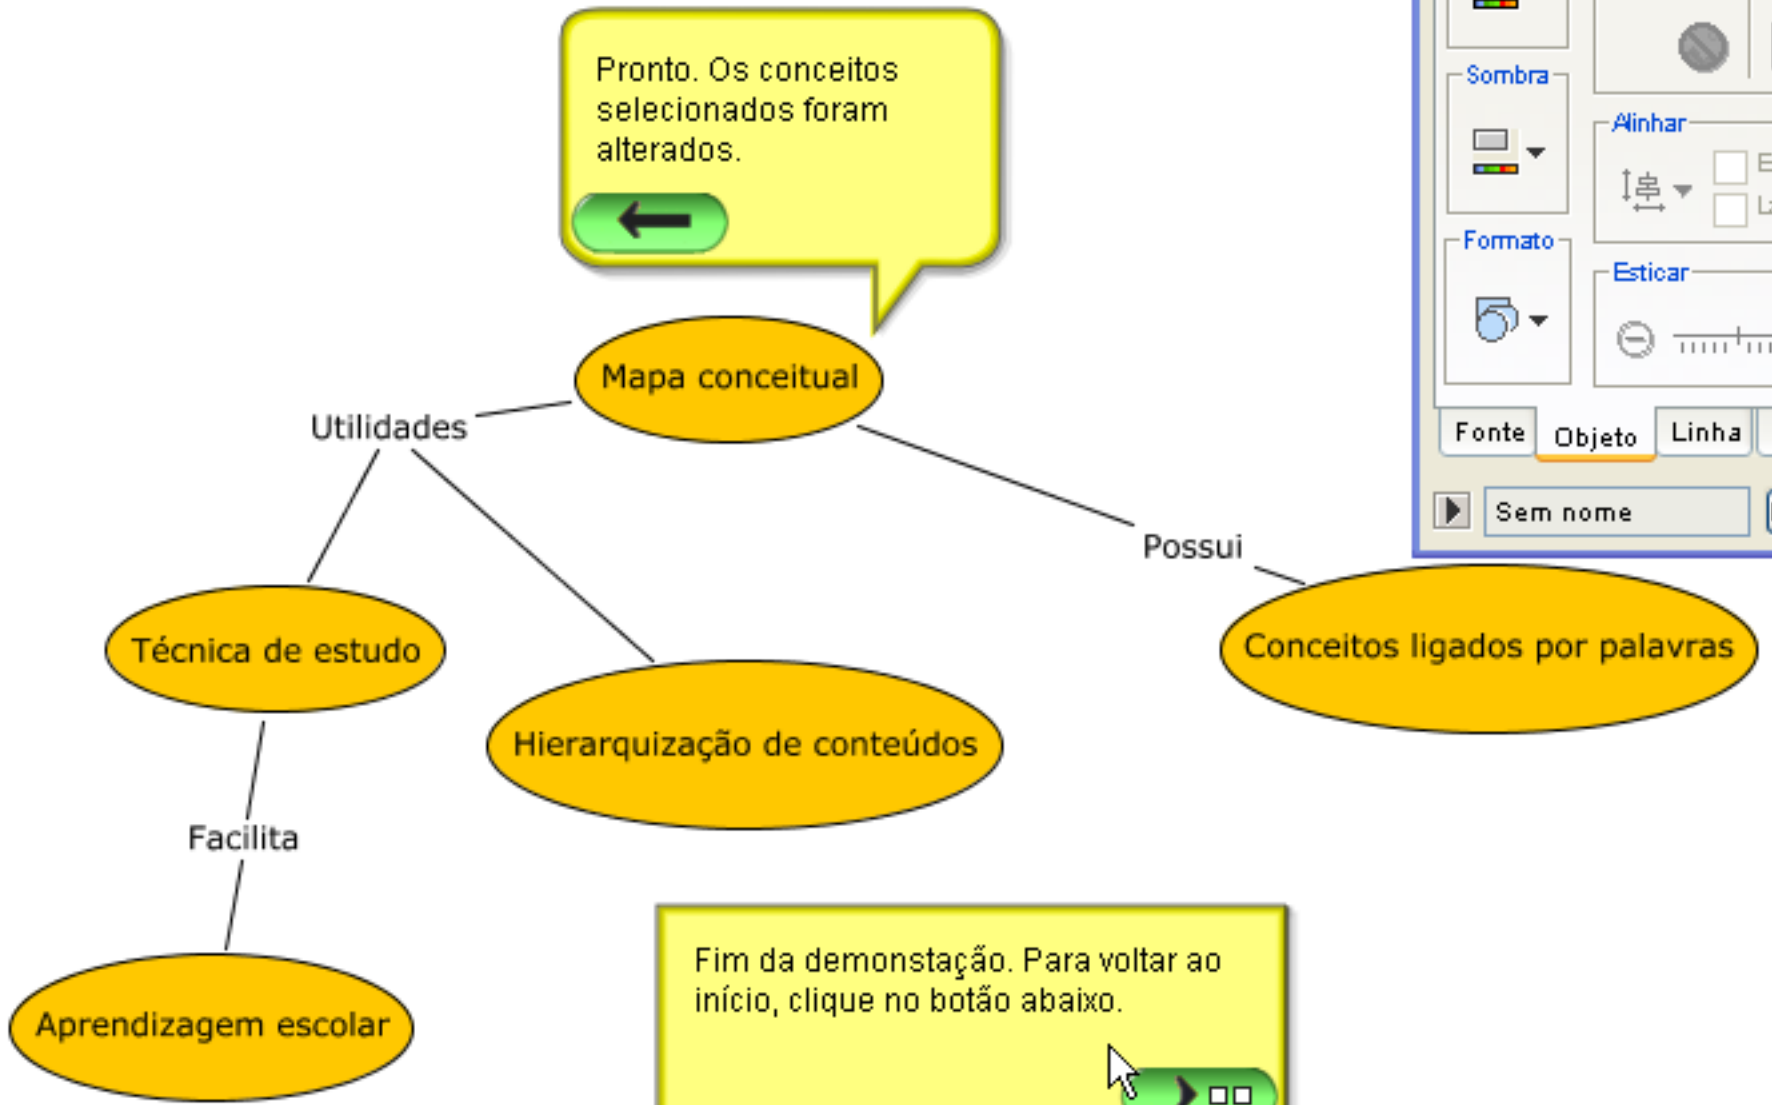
Pronto. Os conceitos selecionados foram alterados.

Sombra

Alinhar

Formato

Esticar

Fonte Objeto Linha

Sem nome

Mapa conceitual

Utilidades

Possui

Técnica de estudo

Hierarquização de conteúdos

Conceitos ligados por palavras

Facilita

Aprendizagem escolar

Fim da demonstação. Para voltar ao início, clique no botão abaixo.